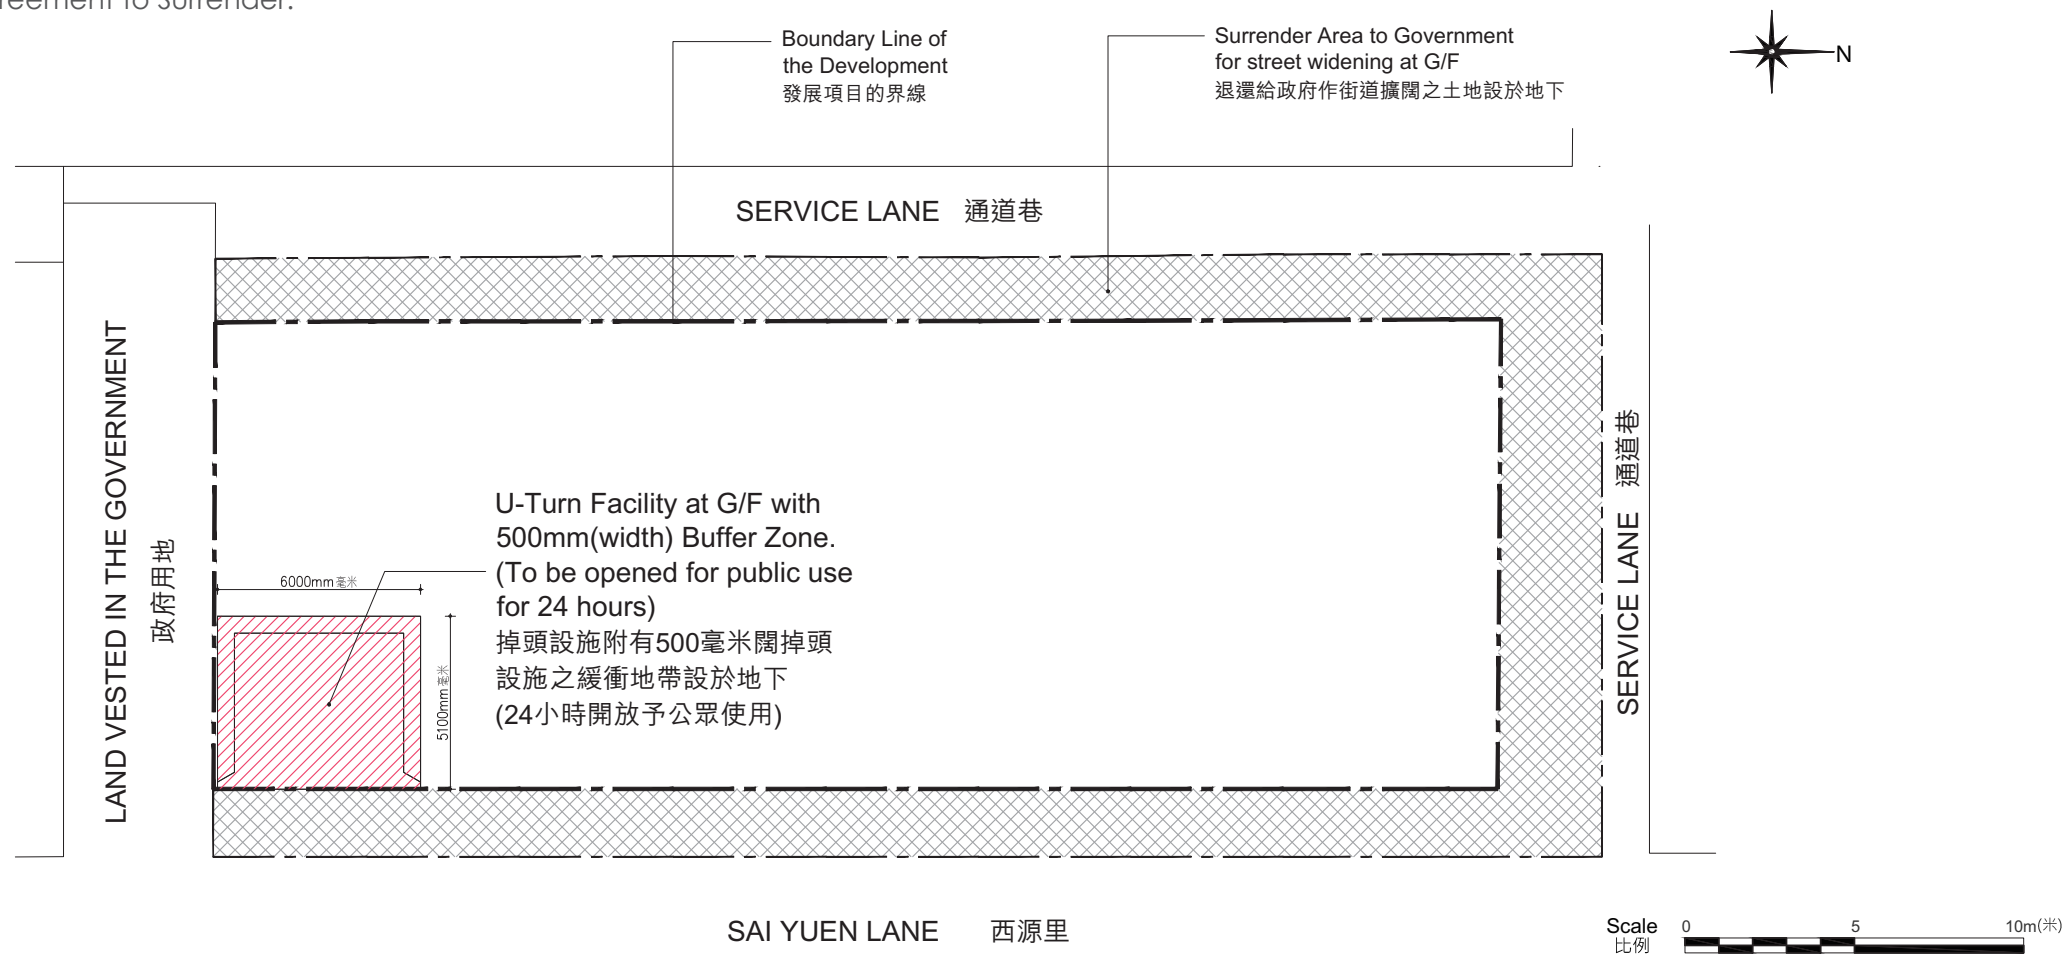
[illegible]reement to surrender.

Boundary Line of the Development
發展項目的界線

Surrender Area to Government for street widening at G/F
退還給政府作街道擴闊之土地設於地下

N

SERVICE LANE 通道巷

LAND VESTED IN THE GOVERNMENT
政府用地

6000mm毫米

5100mm毫米

U-Turn Facility at G/F with 500mm(width) Buffer Zone. (To be opened for public use for 24 hours)
掉頭設施附有500毫米闊掉頭設施之緩衝地帶設於地下
(24小時開放予公眾使用)

SERVICE LANE 通道巷

SAI YUEN LANE 西源里

Scale
比例
0 5 10m(米)